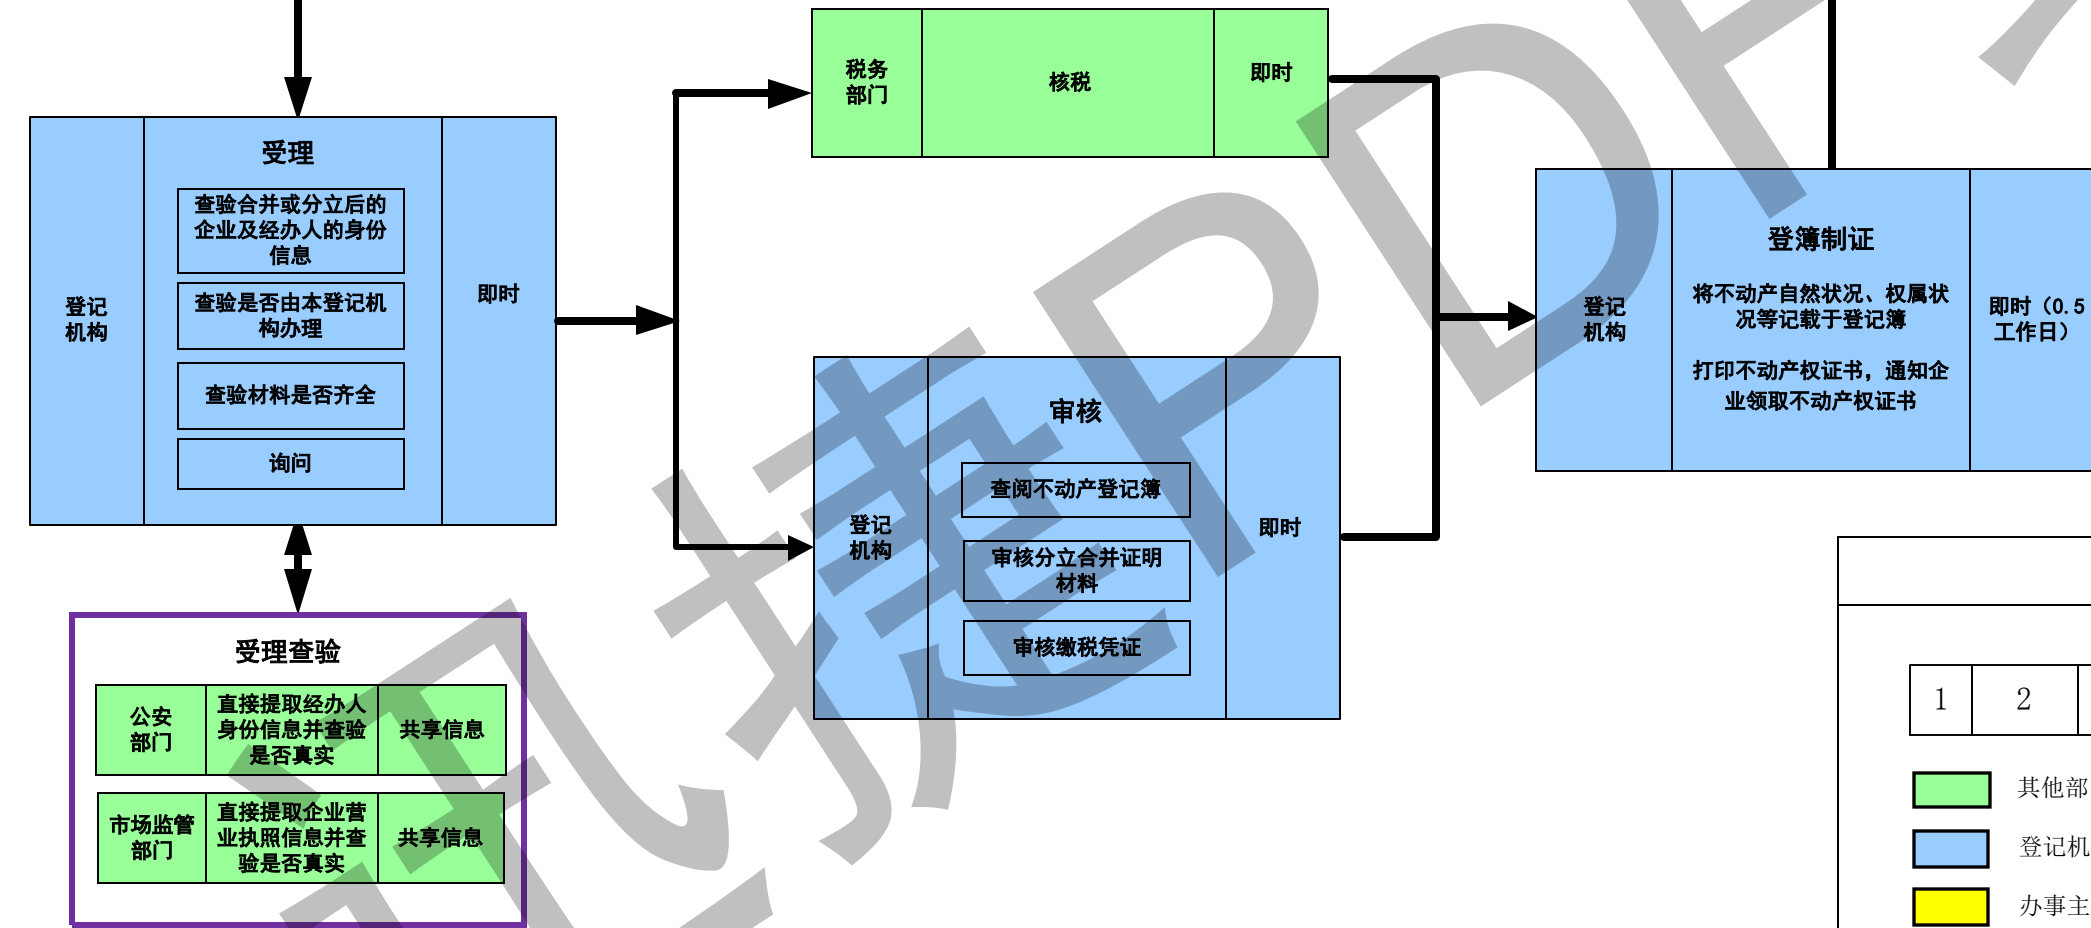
税务部门

核税

即时

登记机构

受理

查验合并或分立后的企业及经办人的身份信息

查验是否由本登记机构办理

查验材料是否齐全

询问

即时

登记机构

登簿制证

将不动产自然状况、权属状况等记载于登记簿

打印不动产权证书，通知企业领取不动产权证书

即时（0.5工作日）

登记机构

审核

查阅不动产登记簿

审核分立合并证明材料

审核缴税凭证

即时

受理查验

| 公安部门 | 直接提取经办人身份信息并查验是否真实 | 共享信息 |
|---|---|---|
| 市场监管部门 | 直接提取企业营业执照信息并查验是否真实 | 共享信息 |

| 1 | 2 |
|---|---|

其他部

登记机

办事主